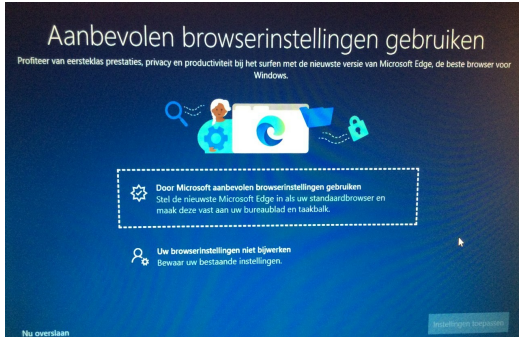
Aanbevolen browserinstellingen gebruiken

Profiteer van eersteklas prestaties, privacy en productiviteit bij het surfen met de nieuwste versie van Microsoft Edge, de beste browser voor Windows.

Door Microsoft aanbevolen browserinstellingen gebruiken
Stel de nieuwste Microsoft Edge in als uw standaardbrowser en maak deze vast aan uw bureaublad en taakbalk.

Uw browserinstellingen niet bijwerken
Bewaar uw bestaande instellingen.

Nu overslaan

Instellingen toepassen